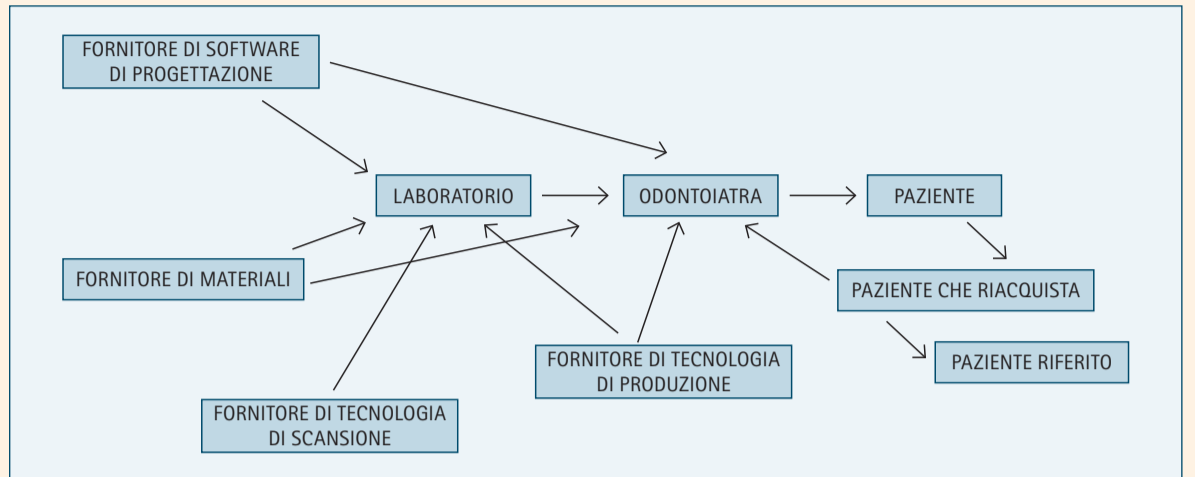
FORNITORE DI SOFTWARE DI PROGETTAZIONE

LABORATORIO

ODONTOIATRA

PAZIENTE

FORNITORE DI MATERIALI

PAZIENTE CHE RIACQUISTA

FORNITORE DI TECNOLOGIA DI PRODUZIONE

PAZIENTE RIFERITO

FORNITORE DI TECNOLOGIA DI SCANSIONE